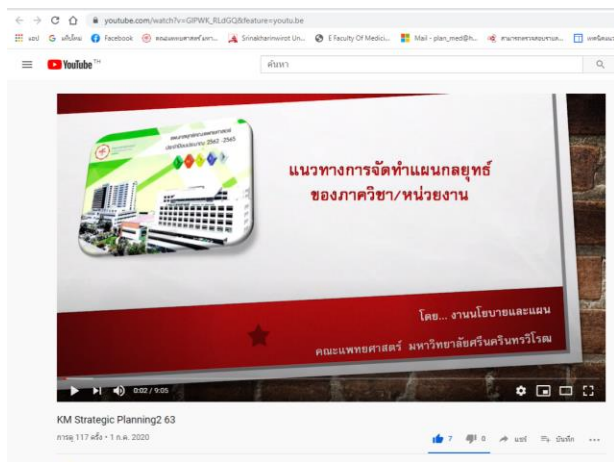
youtube.com/watch?v=GlPWK_RLdGQ&feature=youtu.be

แอป G แท็บใหม่ Facebook คณะแพทยศาสตร์ มศว... Srinakharinwirot Un... E Faculty Of Medici... Mail - plan_med@h... สำนักงานตรวจสอบภายใน... เทศโคนม

YouTube TH

ค้นหา

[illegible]
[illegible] 2562 - 2565

แนวทางการจัดทำแผนกลยุทธ์ ของภาควิชา/หน่วยงาน

โดย... งานนโยบายและแผน

คณะแพทยศาสตร์ มหาวิทยาลัยศรีนครินทรวิโรฒ

0:02 / 9:05

KM Strategic Planning2 63

การดู 117 ครั้ง • 1 ก.ค. 2020

7 0 แชร์ บันทึก ...